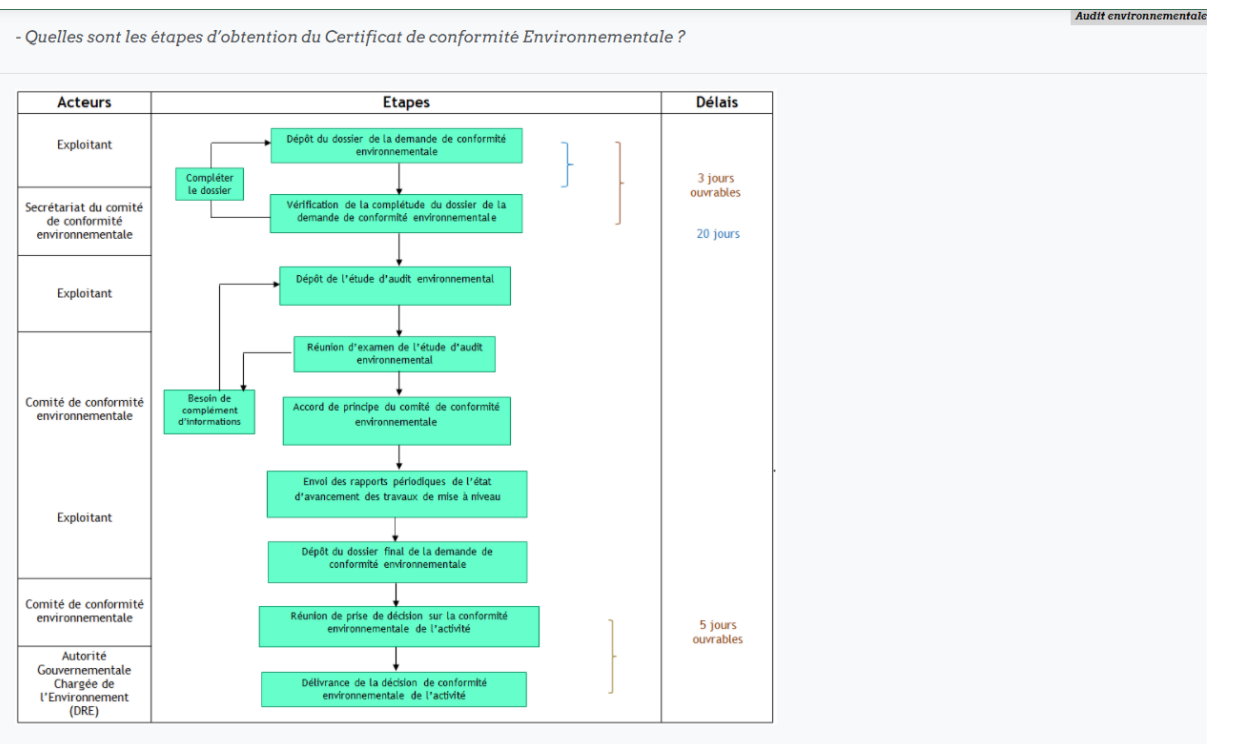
Audit environnementale

- Quelles sont les étapes d'obtention du Certificat de conformité Environnementale ?

| Acteurs | Etapes | Délais |
|---|---|---|
| Exploitant | Dépôt du dossier de la demande de conformité environnementale | 3 jours ouvrables |
| Secrétariat du comité de conformité environnementale | Vérification de la complétude du dossier de la demande de conformité environnementale (Compléter le dossier) | 20 jours |
| Exploitant | Dépôt de l'étude d'audit environnemental | |
| Comité de conformité environnementale | Réunion d'examen de l'étude d'audit environnemental; Accord de principe du comité de conformité environnementale (Besoin de complément d'informations) | |
| Exploitant | Envoi des rapports périodiques de l'état d'avancement des travaux de mise à niveau; Dépôt du dossier final de la demande de conformité environnementale | |
| Comité de conformité environnementale | Réunion de prise de décision sur la conformité environnementale de l'activité | 5 jours ouvrables |
| Autorité Gouvernementale Chargée de l'Environnement (DRE) | Délivrance de la décision de conformité environnementale de l'activité | |